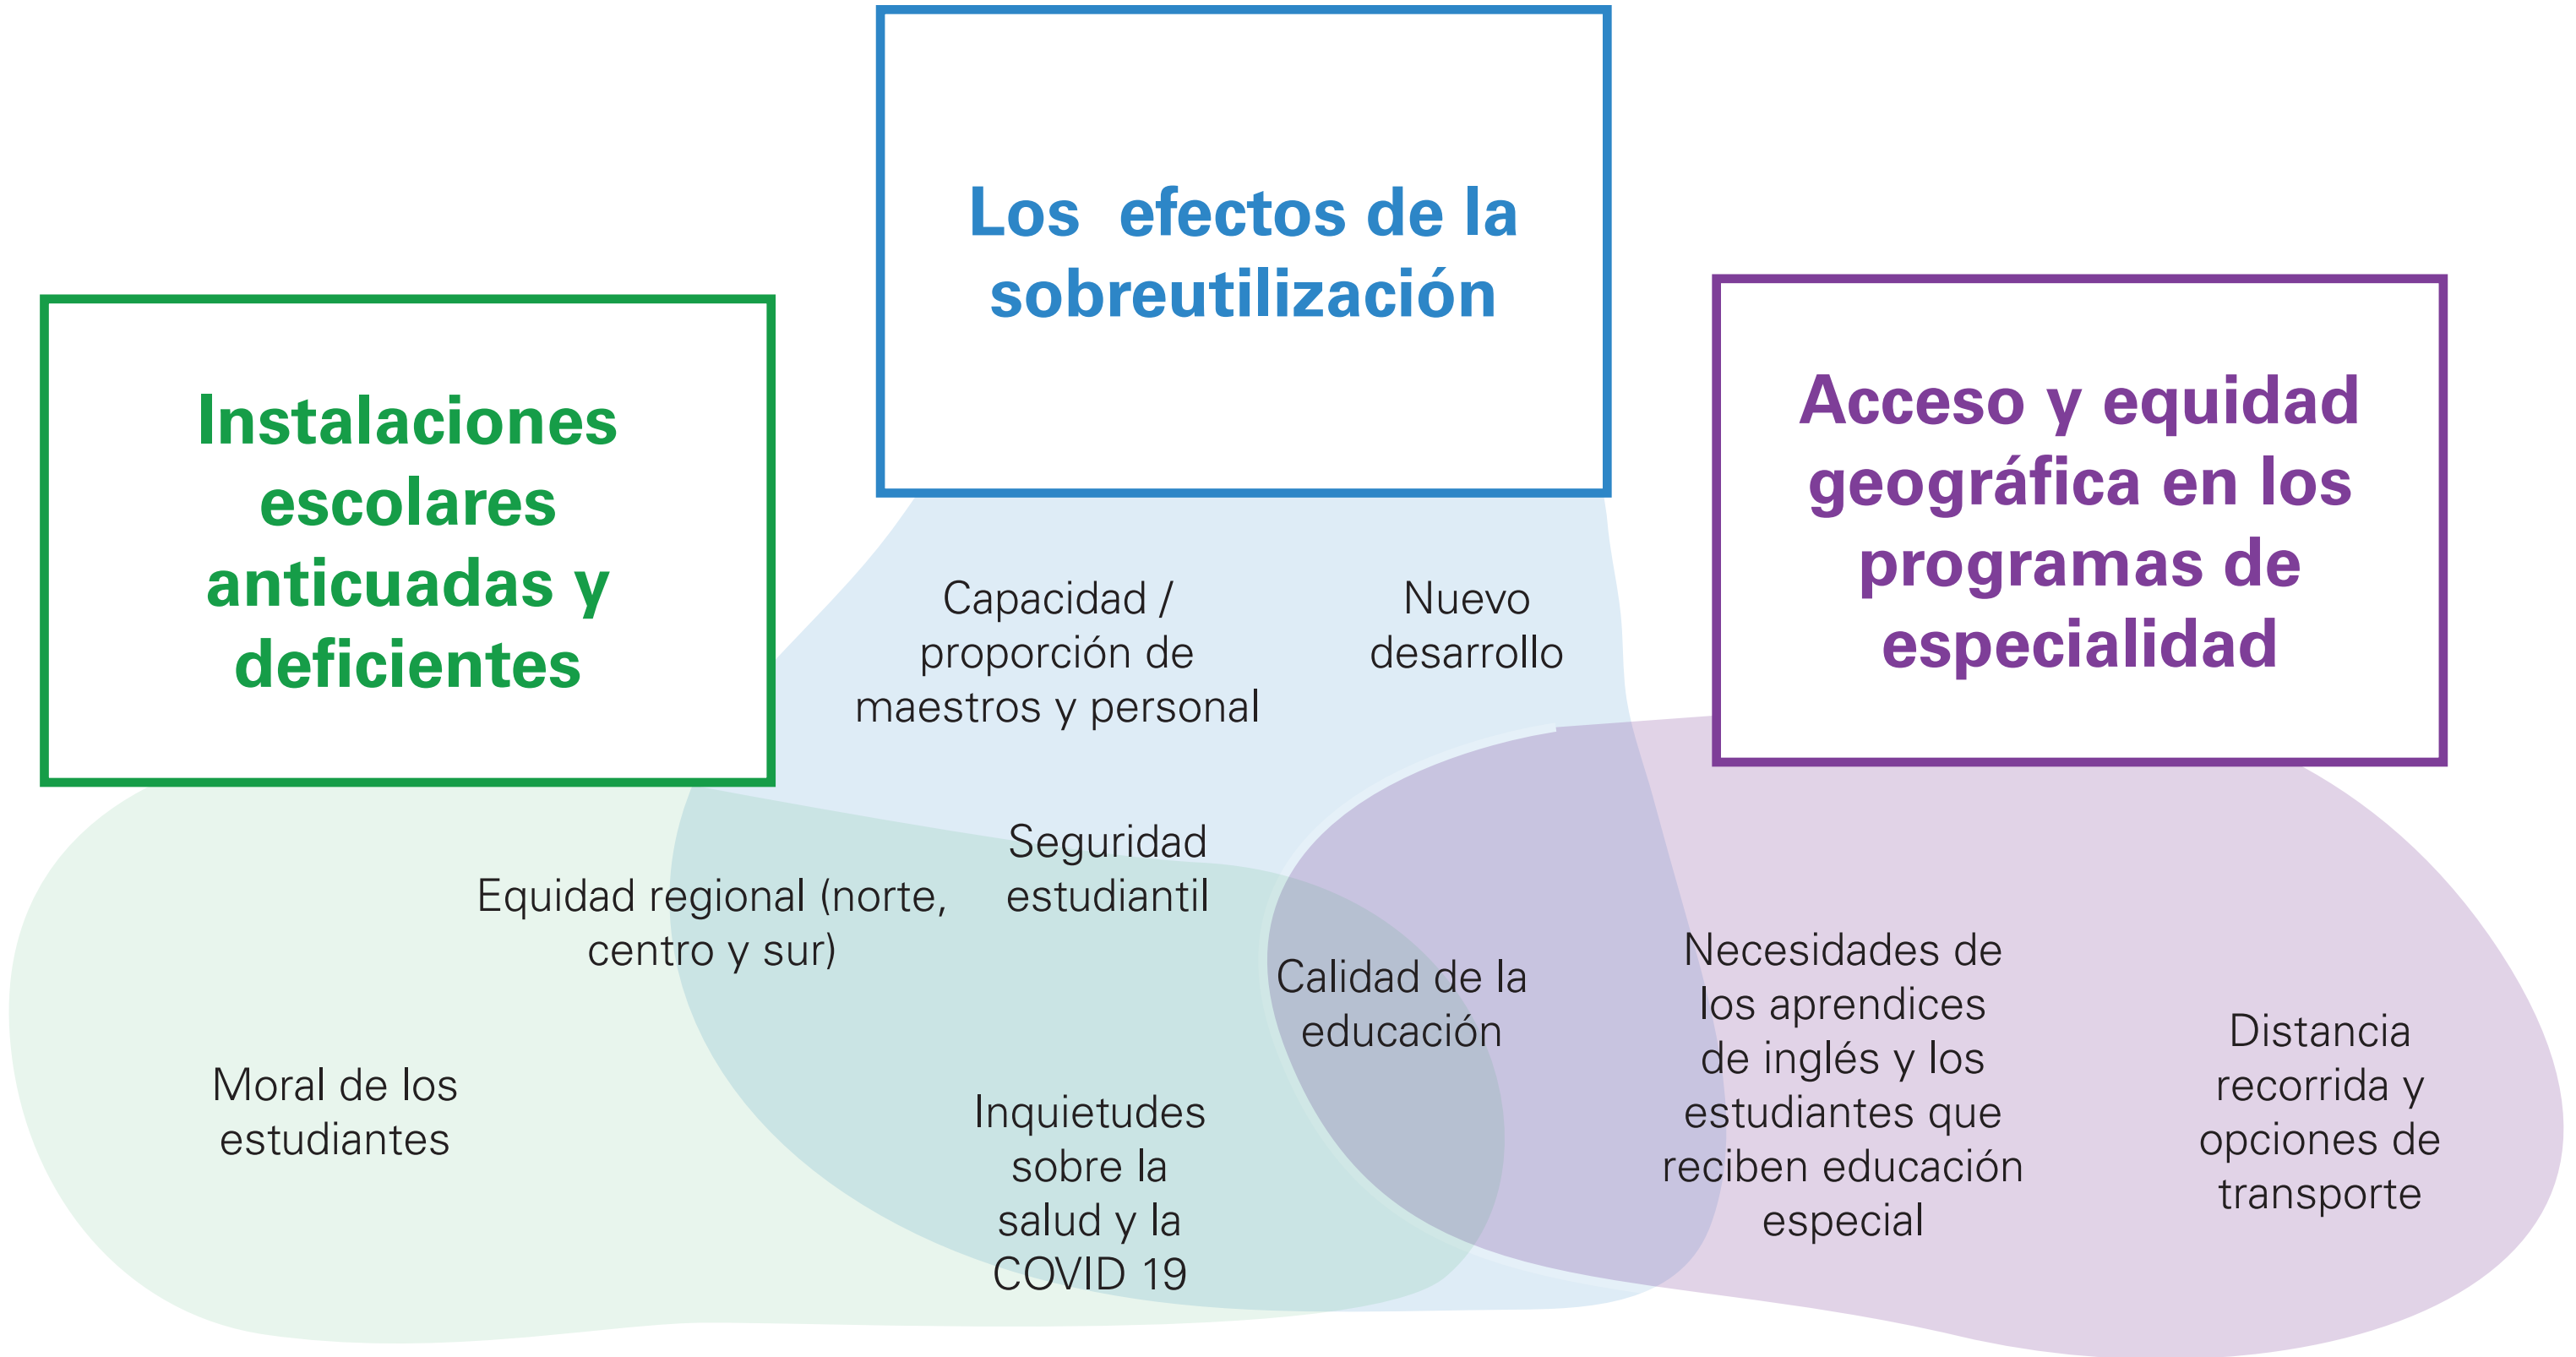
Los efectos de la sobreutilización

Instalaciones escolares anticuadas y deficientes

Acceso y equidad geográfica en los programas de especialidad

Capacidad / proporción de maestros y personal

Nuevo desarrollo

Seguridad estudiantil

Equidad regional (norte, centro y sur)

Calidad de la educación

Necesidades de los aprendices de inglés y los estudiantes que reciben educación especial

Distancia recorrida y opciones de transporte

Moral de los estudiantes

Inquietudes sobre la salud y la COVID 19